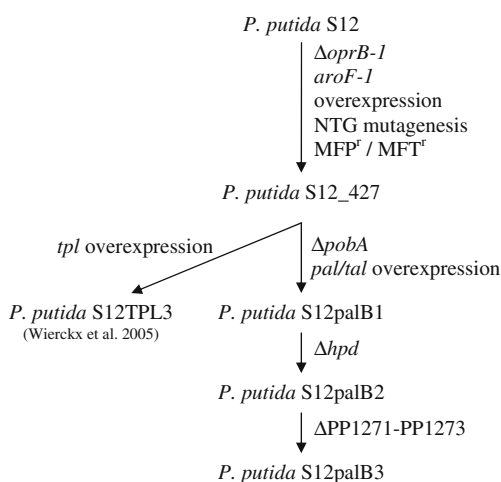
P. putida S12

$\Delta$oprB-1
aroF-1
overexpression
NTG mutagenesis
MFP$^r$ / MFT$^r$

P. putida S12_427

tpl overexpression

$\Delta$pobA
pal/tal overexpression

P. putida S12TPL3
(Wierckx et al. 2005)

P. putida S12palB1

$\Delta$hpd

P. putida S12palB2

$\Delta$PP1271-PP1273

P. putida S12palB3